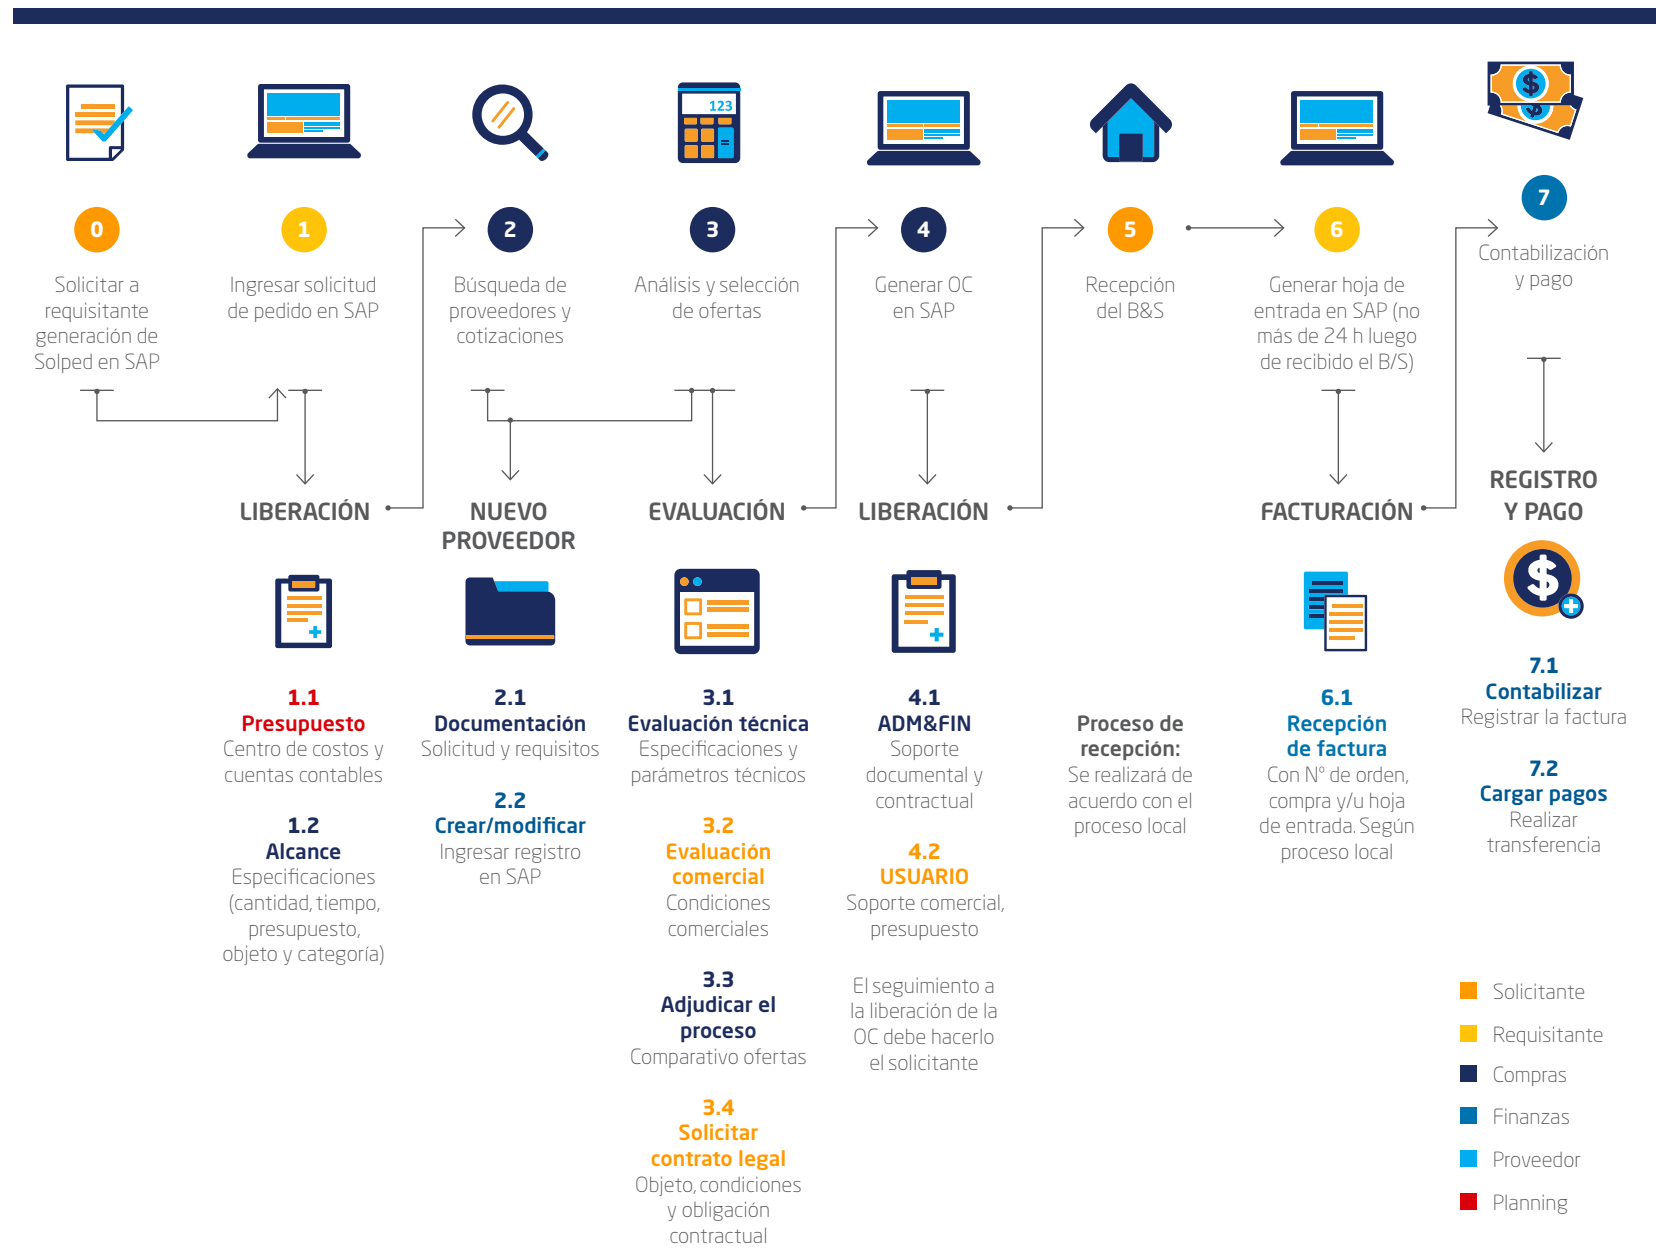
123

0
Solicitar a requisitante generación de Solped en SAP

1
Ingresar solicitud de pedido en SAP

2
Búsqueda de proveedores y cotizaciones

3
Análisis y selección de ofertas

4
Generar OC en SAP

5
Recepción del B&S

6
Generar hoja de entrada en SAP (no más de 24 h luego de recibido el B/S)

7
Contabilización y pago

LIBERACIÓN

NUEVO PROVEEDOR

EVALUACIÓN

LIBERACIÓN

FACTURACIÓN

REGISTRO Y PAGO

1.1
Presupuesto
Centro de costos y cuentas contables

1.2
Alcance
Especificaciones (cantidad, tiempo, presupuesto, objeto y categoría)

2.1
Documentación
Solicitud y requisitos

2.2
Crear/modificar
Ingresar registro en SAP

3.1
Evaluación técnica
Especificaciones y parámetros técnicos

3.2
Evaluación comercial
Condiciones comerciales

3.3
Adjudicar el proceso
Comparativo ofertas

3.4
Solicitar contrato legal
Objeto, condiciones y obligación contractual

4.1
ADM&FIN
Soporte documental y contractual

4.2
USUARIO
Soporte comercial, presupuesto

El seguimiento a la liberación de la OC debe hacerlo el solicitante

Proceso de recepción:
Se realizará de acuerdo con el proceso local

6.1
Recepción de factura
Con N° de orden, compra y/u hoja de entrada. Según proceso local

7.1
Contabilizar
Registrar la factura

7.2
Cargar pagos
Realizar transferencia

Solicitante
Requisitante
Compras
Finanzas
Proveedor
Planning